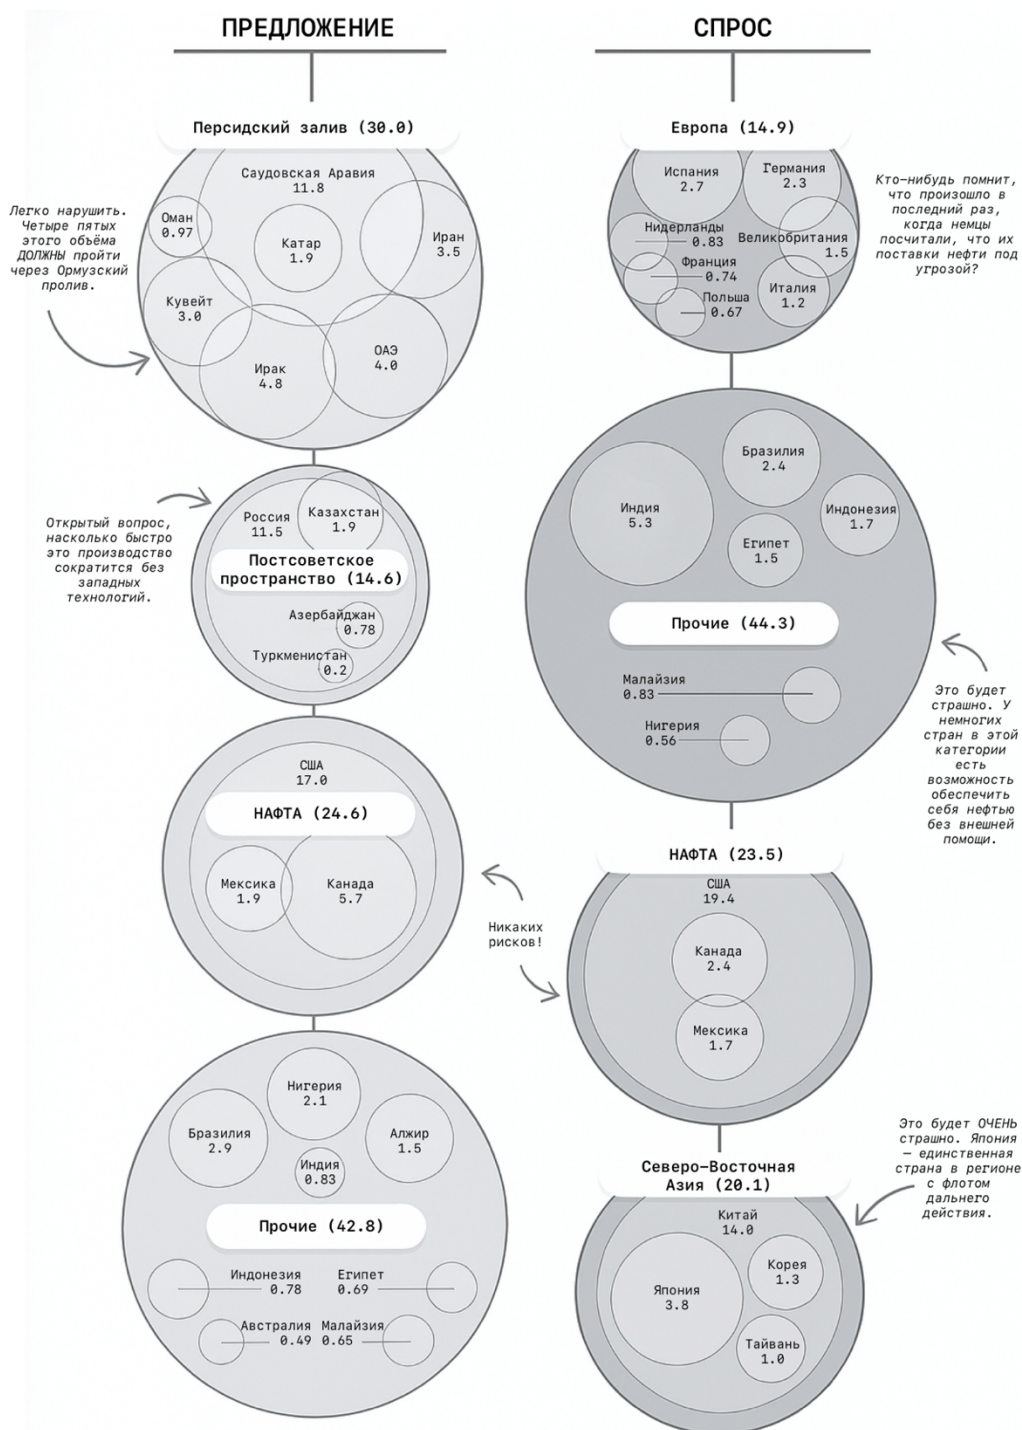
ПРЕДЛОЖЕНИЕ

СПРОС

Персидский залив (30.0)

Саудовская Аравия 11.8

Оман 0.97

Катар 1.9

Иран 3.5

Кувейт 3.0

Ирак 4.8

ОАЭ 4.0

Легко нарушить. Четыре пятых этого объёма ДОЛЖНЫ пройти через Ормузский пролив.

Европа (14.9)

Испания 2.7

Германия 2.3

Нидерланды 0.83

Великобритания 1.5

Франция 0.74

Италия 1.2

Польша 0.67

Кто-нибудь помнит, что произошло в последний раз, когда немцы посчитали, что их поставки нефти под угрозой?

Россия 11.5

Казахстан 1.9

Постсоветское пространство (14.6)

Азербайджан 0.78

Туркменистан 0.2

Открытый вопрос, насколько быстро это производство сократится без западных технологий.

Бразилия 2.4

Индия 5.3

Индонезия 1.7

Египет 1.5

Прочие (44.3)

Малайзия 0.83

Нигерия 0.56

Это будет страшно. У немногих стран в этой категории есть возможность обеспечить себя нефтью без внешней помощи.

США 17.0

НАФТА (24.6)

Мексика 1.9

Канада 5.7

Никаких рисков!

НАФТА (23.5)

США 19.4

Канада 2.4

Мексика 1.7

Нигерия 2.1

Бразилия 2.9

Алжир 1.5

Индия 0.83

Прочие (42.8)

Индонезия 0.78

Египет 0.69

Австралия 0.49

Малайзия 0.65

Это будет ОЧЕНЬ страшно. Япония — единственная страна в регионе с флотом дальнего действия.

Северо-Восточная Азия (20.1)

Китай 14.0

Япония 3.8

Корея 1.3

Тайвань 1.0